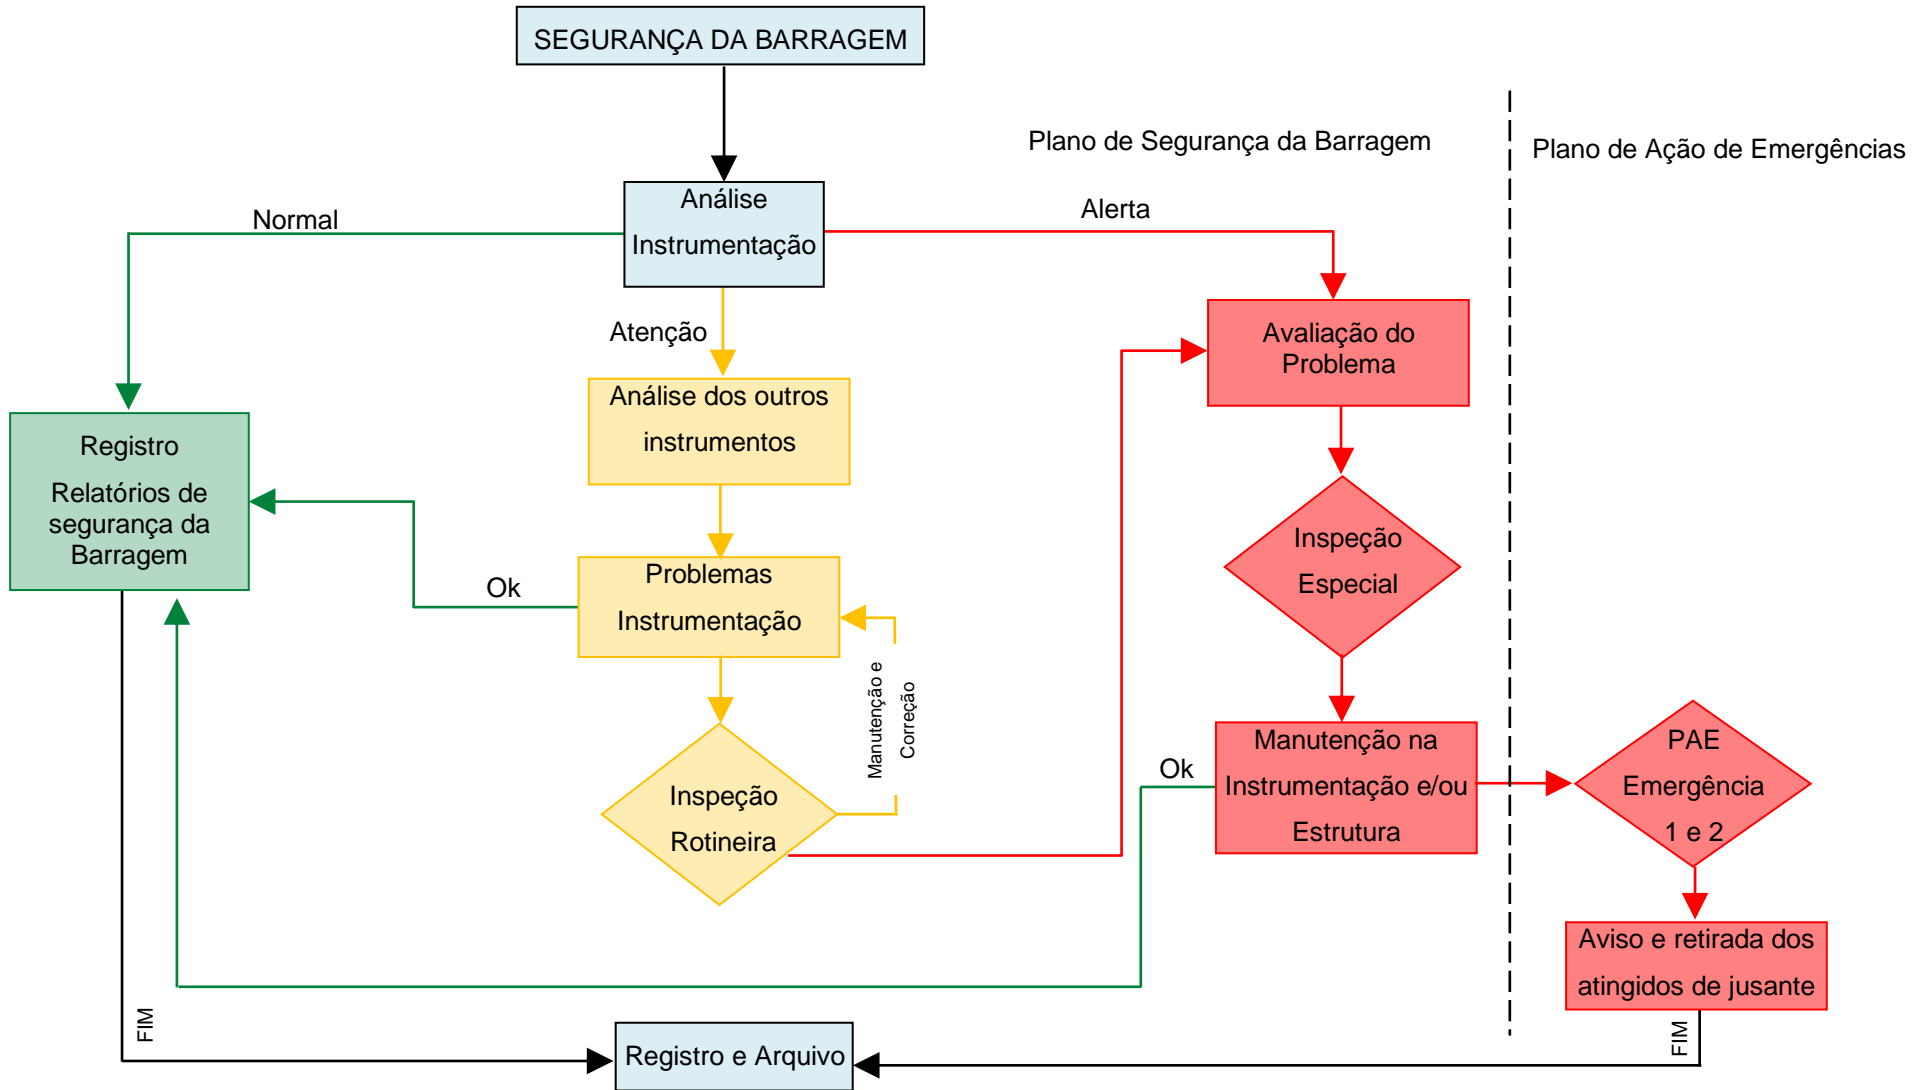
SEGURANÇA DA BARRAGEM

Plano de Segurança da Barragem

Plano de Ação de Emergências

Normal

Análise Instrumentação

Alerta

Atenção

Avaliação do Problema

Análise dos outros instrumentos

Registro

Relatórios de segurança da Barragem

Inspeção Especial

Ok

Problemas Instrumentação

Manutenção e Correção

Inspeção Rotineira

Ok

Manutenção na Instrumentação e/ou Estrutura

PAE Emergência 1 e 2

Aviso e retirada dos atingidos de jusante

FIM

Registro e Arquivo

FIM